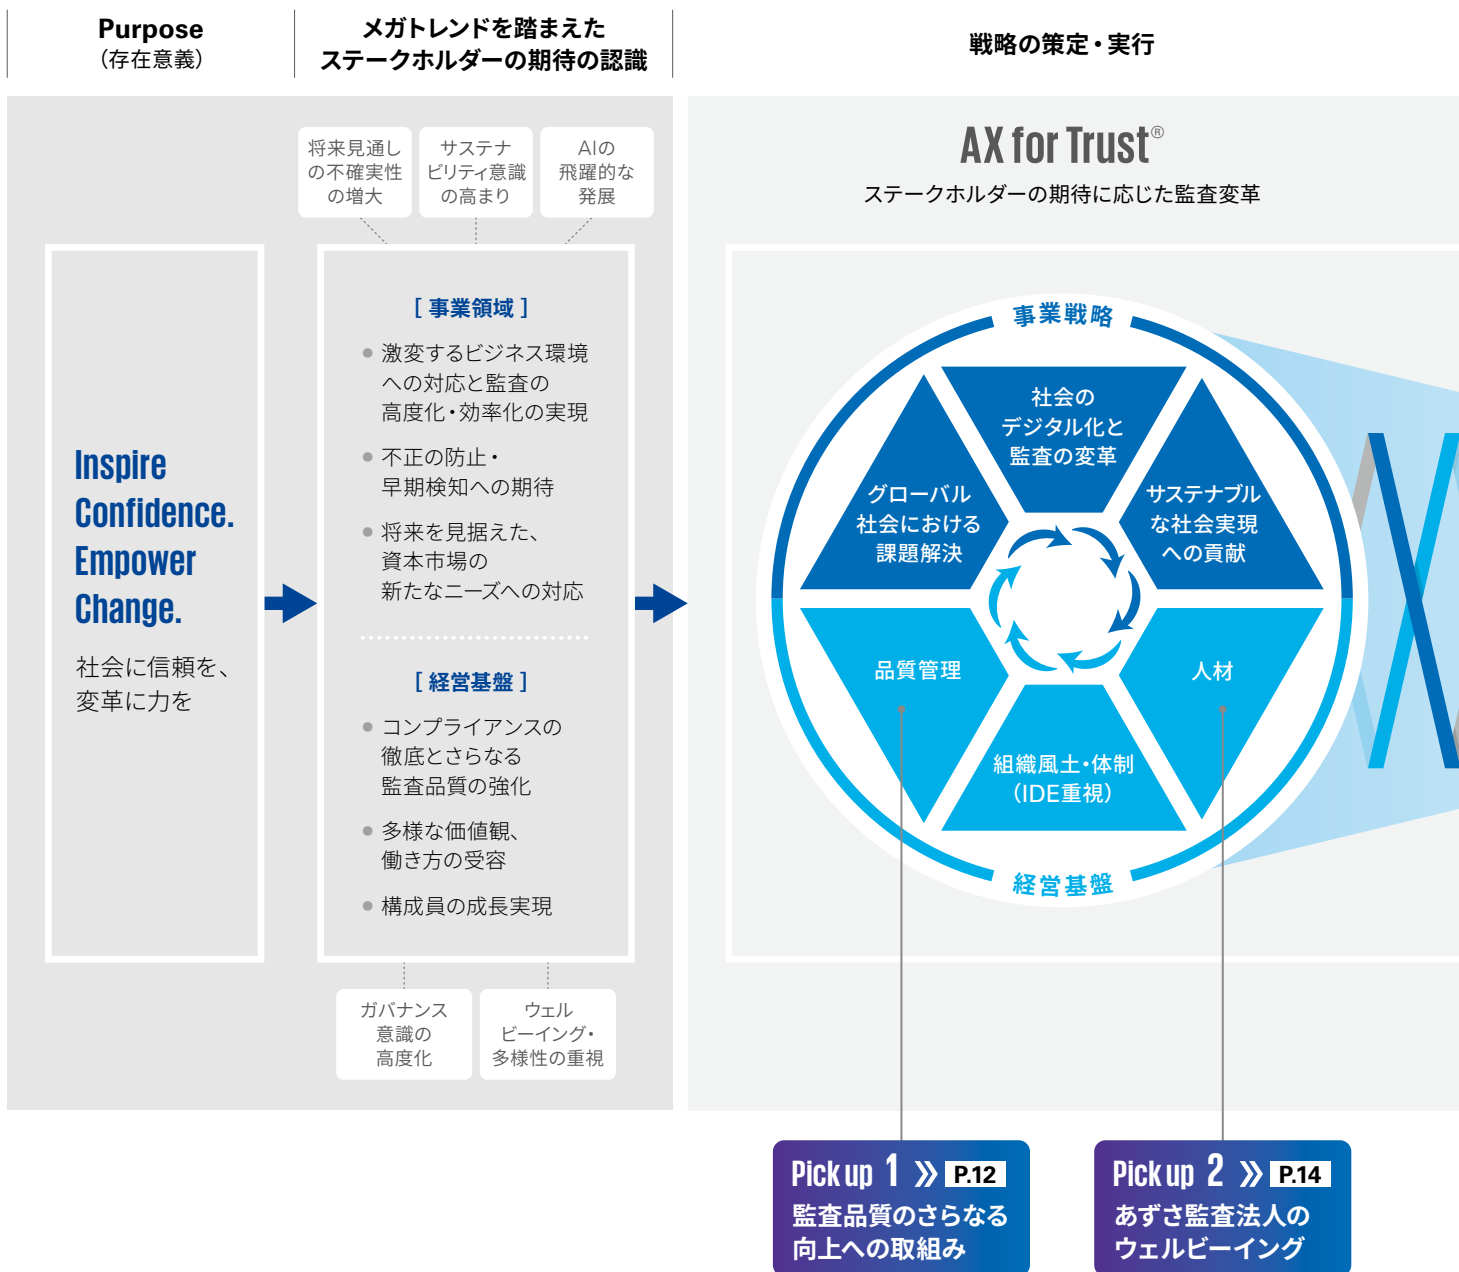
Purpose
（存在意義）

メガトレンドを踏まえたステークホルダーの期待の認識

戦略の策定・実行

Inspire Confidence. Empower Change.

社会に信頼を、変革に力を

将来見通しの不確実性の増大

サステナビリティ意識の高まり

AIの飛躍的な発展

［ 事業領域 ］

激変するビジネス環境への対応と監査の高度化・効率化の実現

不正の防止・早期検知への期待

将来を見据えた、資本市場の新たなニーズへの対応

［ 経営基盤 ］

コンプライアンスの徹底とさらなる監査品質の強化

多様な価値観、働き方の受容

構成員の成長実現

ガバナンス意識の高度化

ウェルビーイング・多様性の重視

AX for Trust®
ステークホルダーの期待に応じた監査変革

事業戦略

社会のデジタル化と監査の変革

グローバル社会における課題解決

サステナブルな社会実現への貢献

品質管理

人材

組織風土・体制（IDE重視）

経営基盤

Pick up 1 》 P.12
監査品質のさらなる向上への取組み

Pick up 2 》 P.14
あずさ監査法人のウェルビーイング